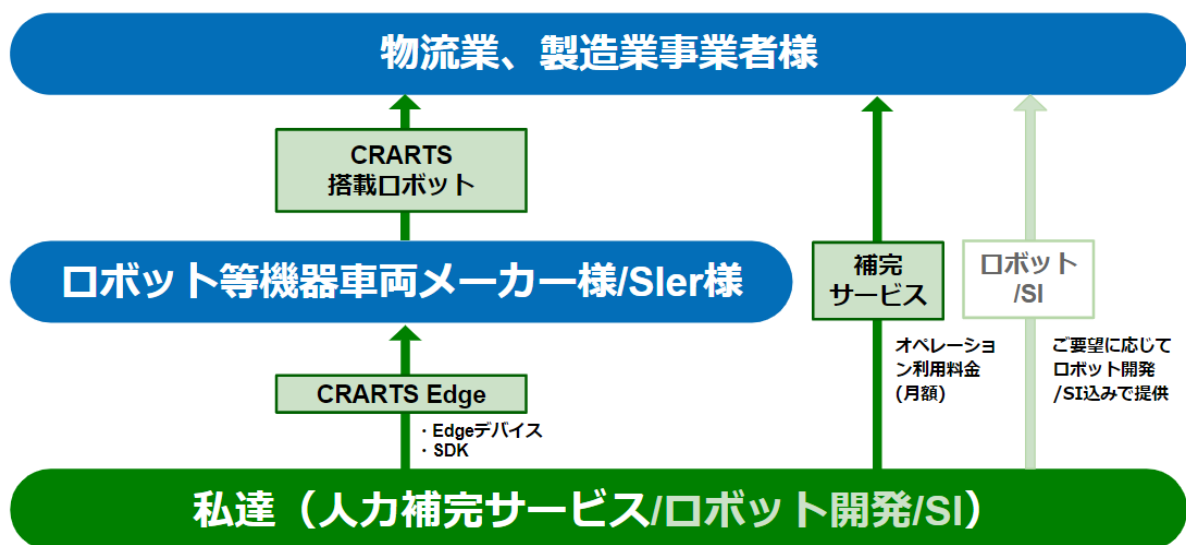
物流業、製造業事業者様

CRARTS
搭載ロボット

ロボット等機器車両メーカー様/SIer様

補完
サービス

ロボット
/SI

オペレーション利用料金
(月額)

ご要望に応じて
ロボット開発
/SI込みで提供

CRARTS Edge

・Edgeデバイス
・SDK

私達（人力補完サービス/ロボット開発/SI）